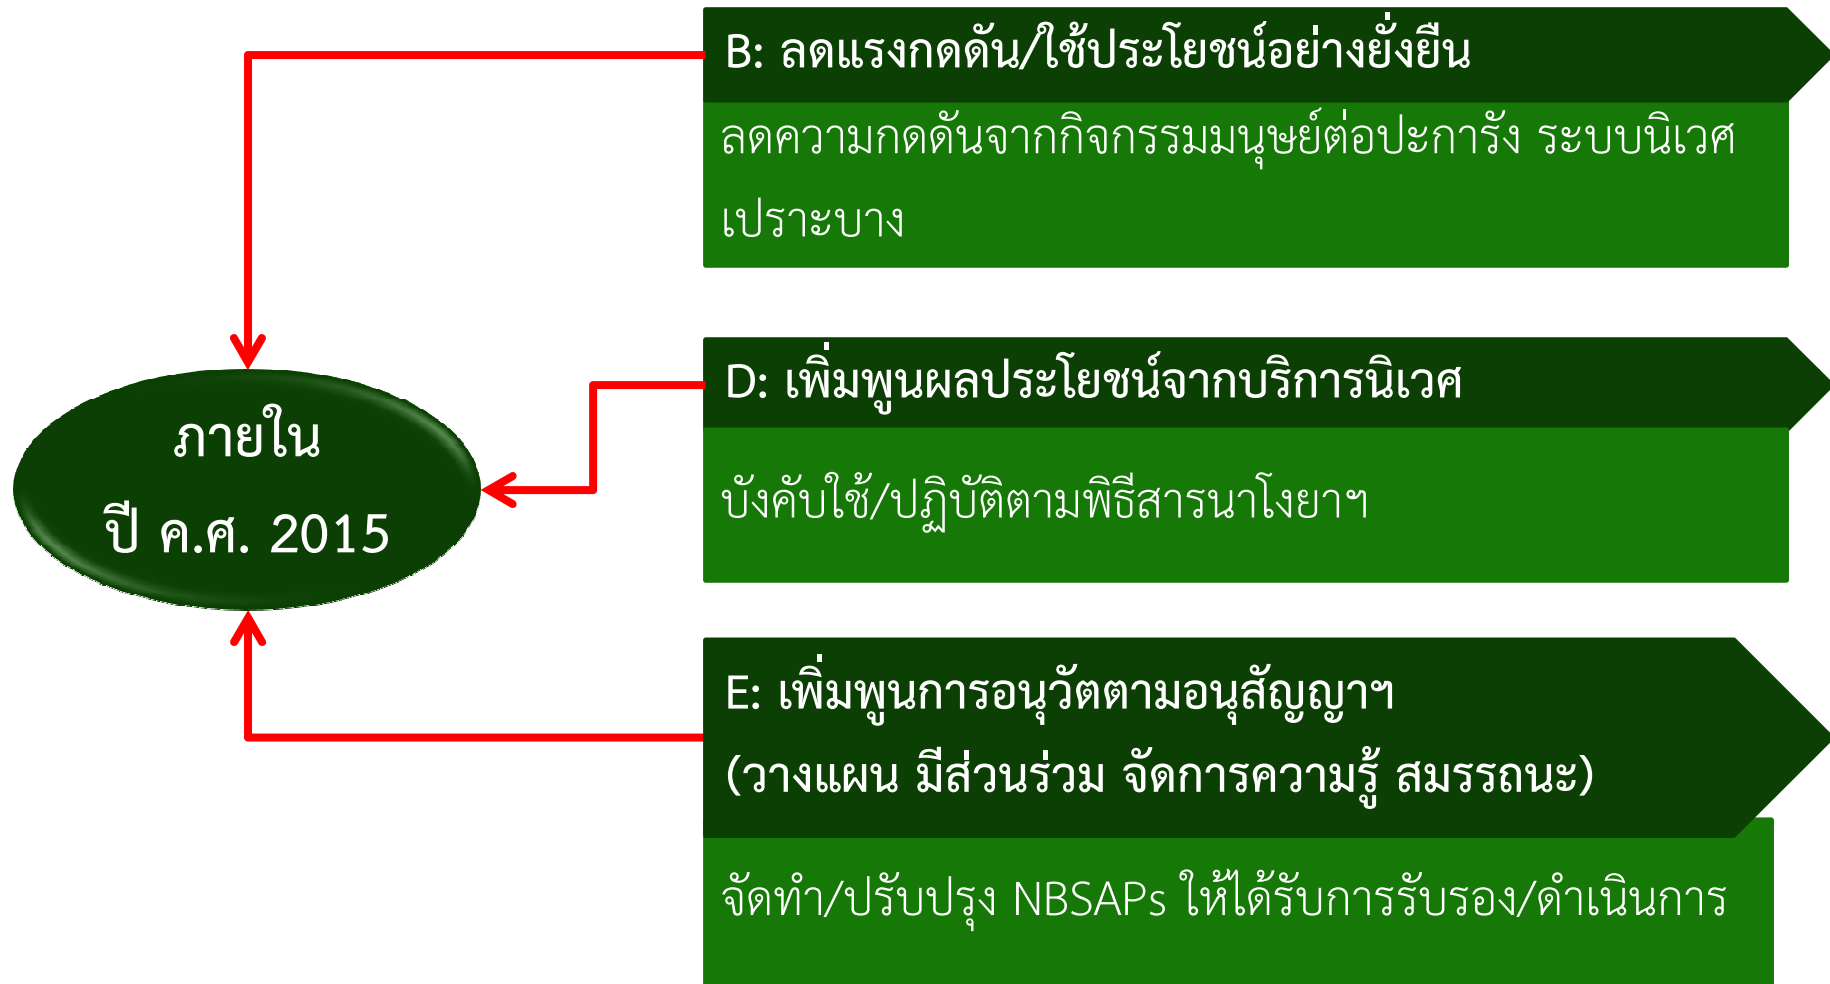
B: ลดแรงกดดัน/ใช้ประโยชน์อย่างยั่งยืน

ลดความกดดันจากกิจกรรมมนุษย์ต่อปะการัง ระบบนิเวศเปราะบาง

ภายใน

ปี ค.ศ. 2015

D: เพิ่มพูนผลประโยชน์จากบริการนิเวศ

บังคับใช้/ปฏิบัติตามพิธีสารนาโงยาฯ

E: เพิ่มพูนการอนุวัตตามอนุสัญญาฯ (วางแผน มีส่วนร่วม จัดการความรู้ สมรรถนะ)

จัดทำ/ปรับปรุง NBSAPs ให้ได้รับการรับรอง/ดำเนินการ